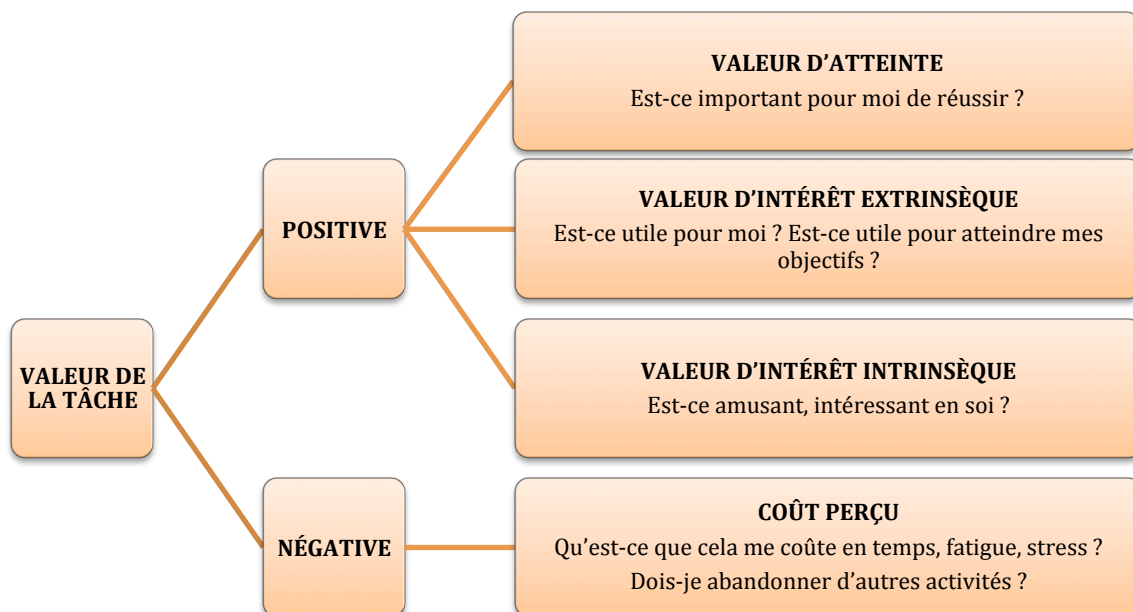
VALEUR DE LA TÂCHE

POSITIVE

VALEUR D'ATTEINTE
Est-ce important pour moi de réussir ?

VALEUR D'INTÉRÊT EXTRINSÈQUE
Est-ce utile pour moi ? Est-ce utile pour atteindre mes objectifs ?

VALEUR D'INTÉRÊT INTRINSÈQUE
Est-ce amusant, intéressant en soi ?

NÉGATIVE

COÛT PERÇU
Qu'est-ce que cela me coûte en temps, fatigue, stress ?
Dois-je abandonner d'autres activités ?